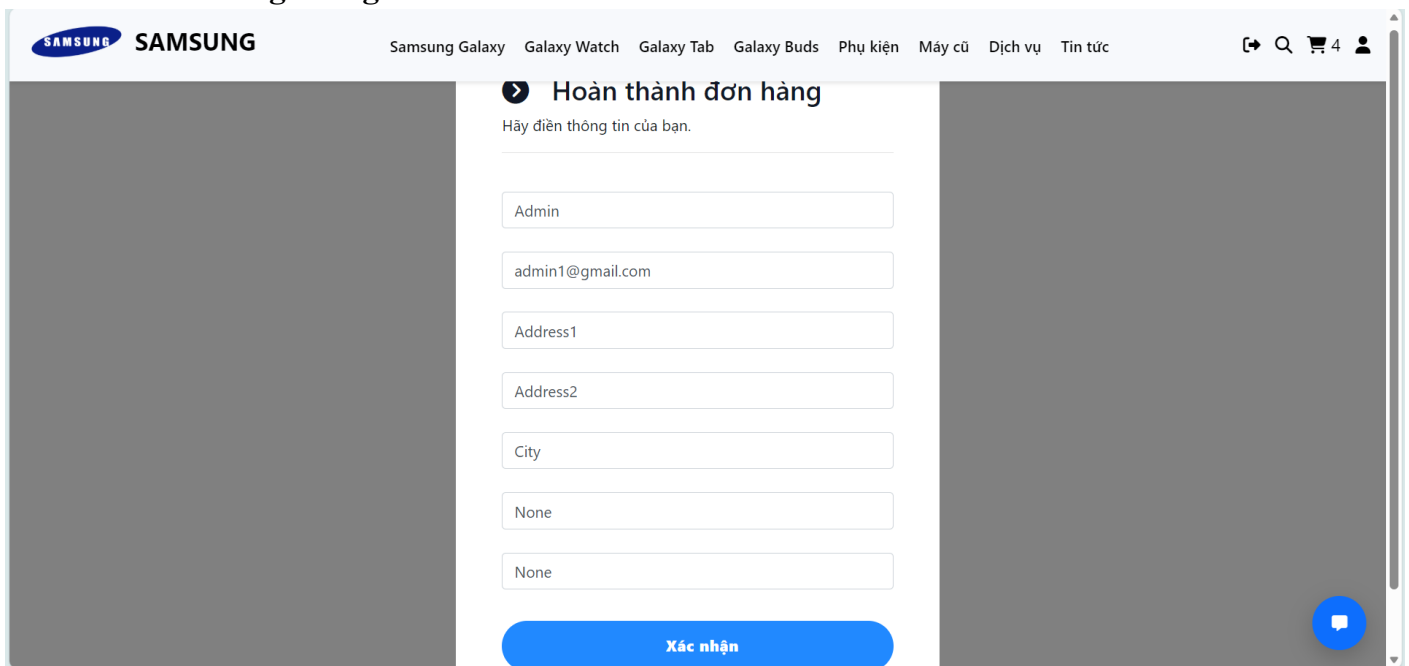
SAMSUNG SAMSUNG

Samsung Galaxy Galaxy Watch Galaxy Tab Galaxy Buds Phụ kiện Máy cũ Dịch vụ Tin tức

4

Hoàn thành đơn hàng

Hãy điền thông tin của bạn.

Admin

admin1@gmail.com

Address1

Address2

City

None

None

Xác nhận